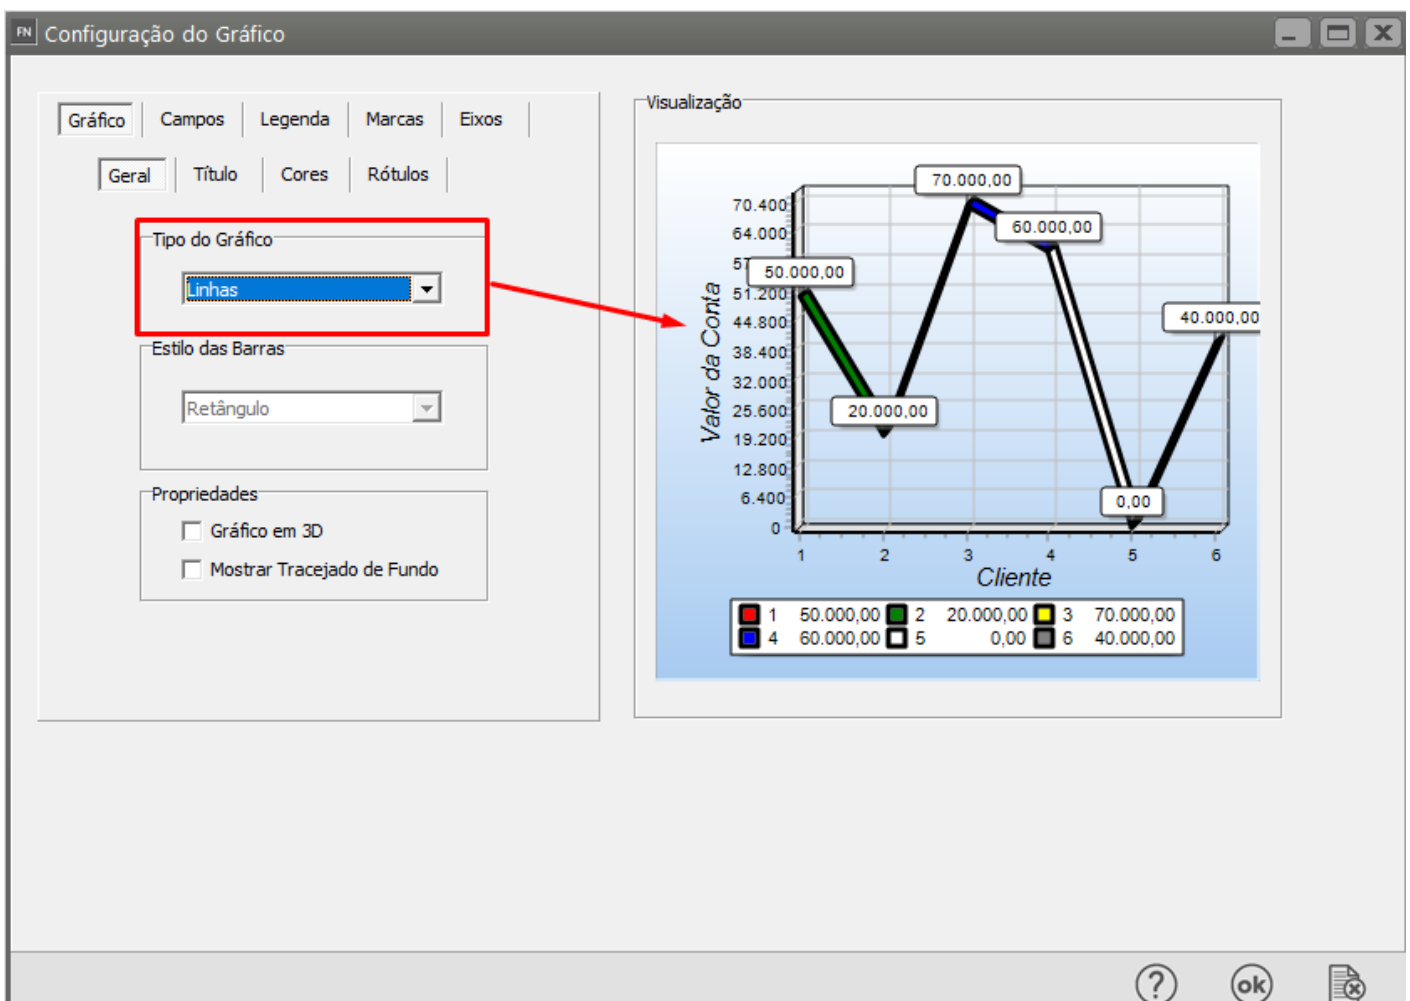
FN Configuração do Gráfico

Gráfico | Campos | Legenda | Marcas | Eixos

Geral | Título | Cores | Rótulos

Tipo do Gráfico
Linhas

Estilo das Barras
Retângulo

Propriedades
Gráfico em 3D
Mostrar Tracejado de Fundo

Visualização

Valor da Conta

70.400
64.000
57
51.200
44.800
38.400
32.000
25.600
19.200
12.800
6.400
0

70.000,00
60.000,00
50.000,00
40.000,00
20.000,00
0,00

1 2 3 4 5 6
Cliente

| | | | | | | | |
|---|---|---|---|---|---|---|---|
| 1 | 50.000,00 | 2 | 20.000,00 | 3 | 70.000,00 |
| 4 | 60.000,00 | 5 | 0,00 | 6 | 40.000,00 |

? ok